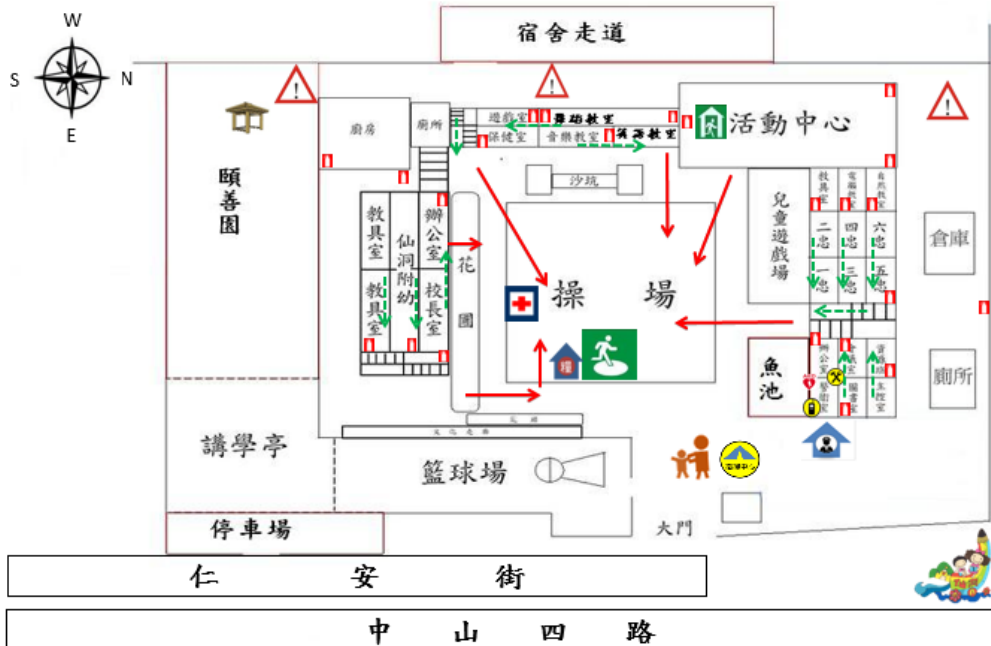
W
S
N
E

宿舍走道

頤善園

廚房
廁所
遊戲室
保健室
舞蹈教室
音樂教室
演藝教室

活動中心

沙坑

教具室
仙洞附幼
辦公室
校長室
教具室

花園

操　　場

兒童遊戲場

教具室
電腦教室
自然教室
二忠
一忠
四忠
三忠
六忠
五忠

倉庫

魚池

辦公室
警衛室
圖書室
資源教室
本位室

廁所

講學亭

籃球場

大門

停車場

仁　　安　　街

中　山　四　路